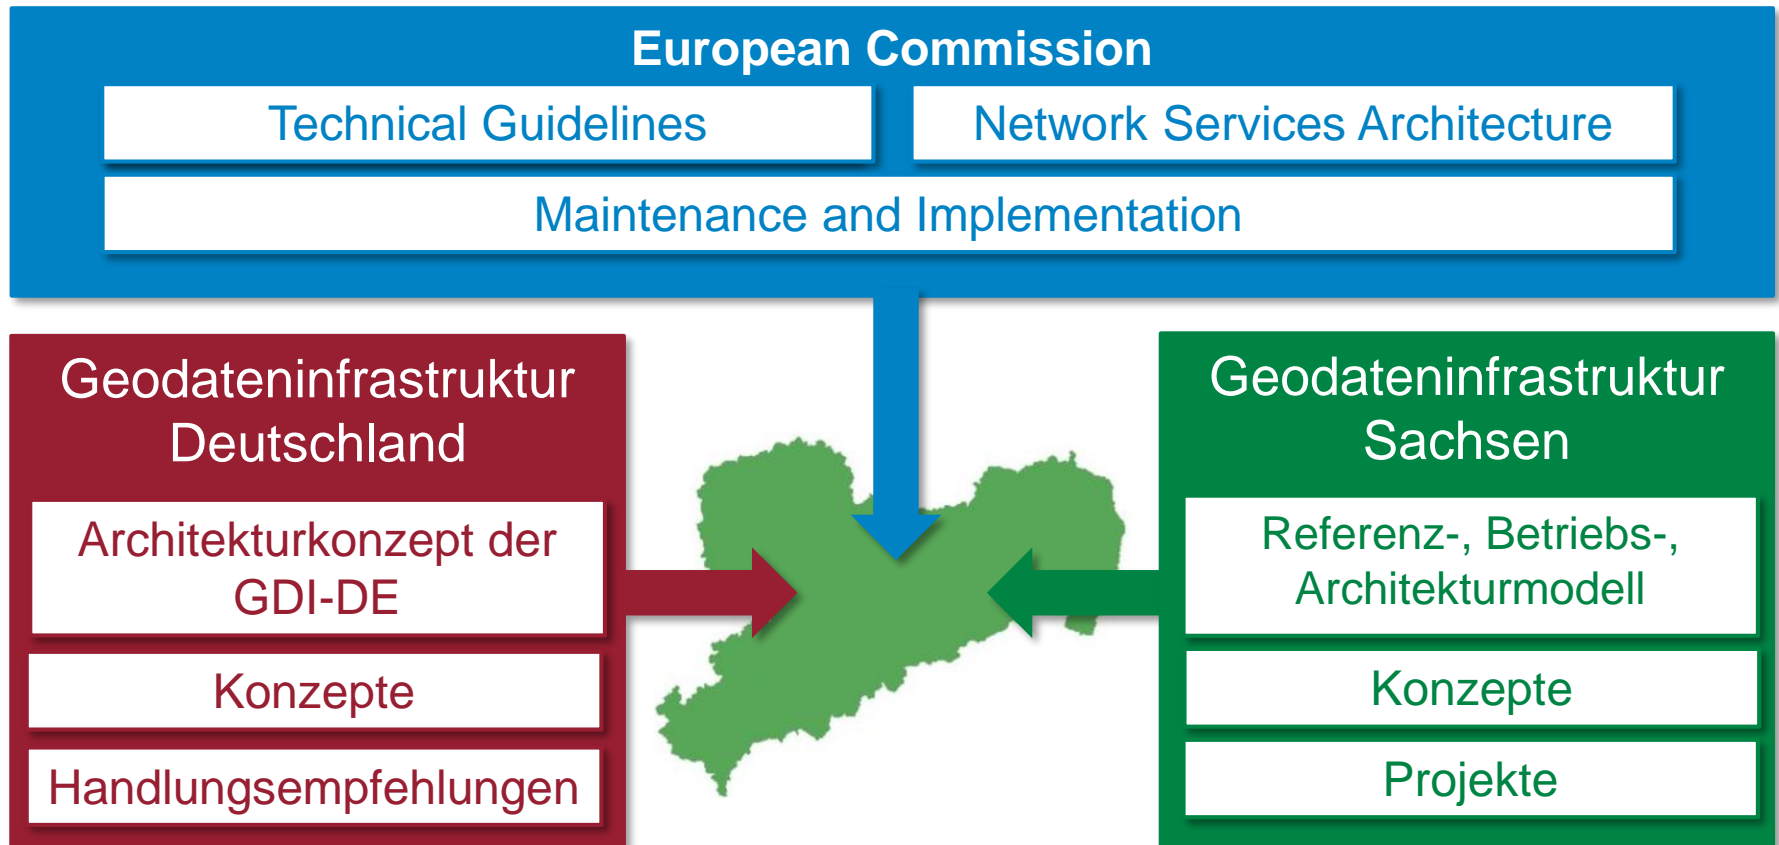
European Commission

Technical Guidelines

Network Services Architecture

Maintenance and Implementation

Geodateninfrastruktur Deutschland

Architekturkonzept der GDI-DE

Konzepte

Handlungsempfehlungen

Geodateninfrastruktur Sachsen

Referenz-, Betriebs-, Architekturmodell

Konzepte

Projekte